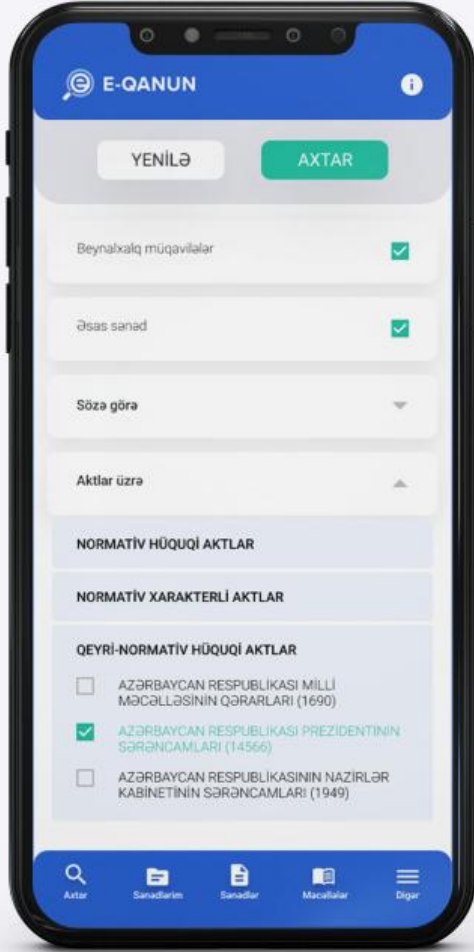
E-QANUN

YENİLƏ

AXTAR

Beynəlxalq müqavilələr

Əsas sənəd

Sözə görə

Aktlar üzrə

NORMATİV HÜQUQİ AKTLAR

NORMATİV XARAKTERLİ AKTLAR

QEYRİ-NORMATİV HÜQUQİ AKTLAR

AZƏRBAYCAN RESPUBLİKASI MİLLİ MƏCƏLLƏSİNİN QƏRARLARI (1690)

AZƏRBAYCAN RESPUBLİKASI PREZİDENTİNİN SƏRƏNCAMLARI (14566)

AZƏRBAYCAN RESPUBLİKASININ NAZİRLƏR KABİNETİNİN SƏRƏNCAMLARI (1949)

Axtar

Sənədlərim

Sənədlər

Məcəllələr

Digər